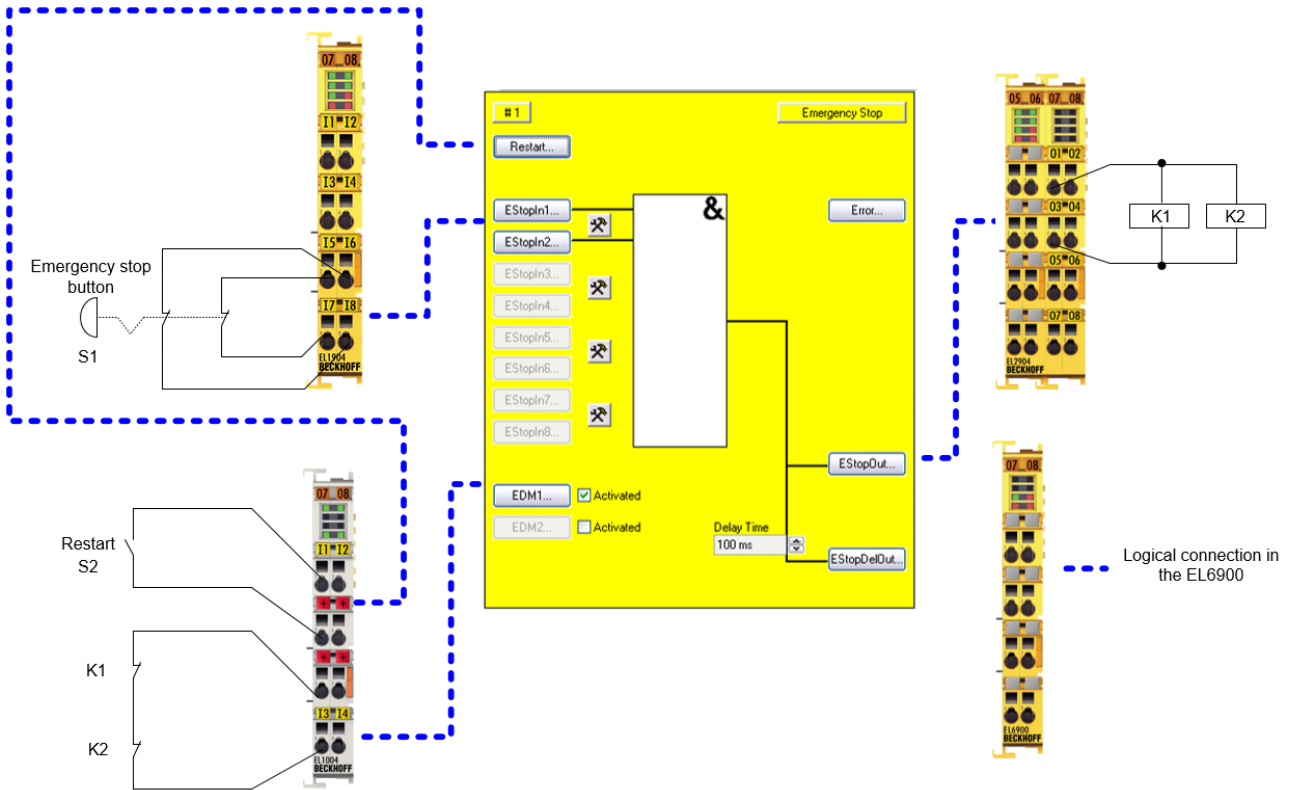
07 08
I1 I2
I3 I4
I5 I6
I7 I8
EL1904
BECKHOFF

Emergency stop button
S1

# 1
Emergency Stop
Restart...
EStopIn1...
EStopIn2...
EStopIn3...
EStopIn4...
EStopIn5...
EStopIn6...
EStopIn7...
EStopIn8...
&
Error...
EStopOut...
EDM1...
Activated
EDM2...
Activated
Delay Time
100 ms
EStopDelOut...

05 06 07 08
01 02
03 04
05 06
07 08
EL2904
BECKHOFF
K1
K2

07 08
I1 I2
I3 I4
EL1004
BECKHOFF
Restart
S2
K1
K2

07 08
EL6900
BECKHOFF

Logical connection in the EL6900